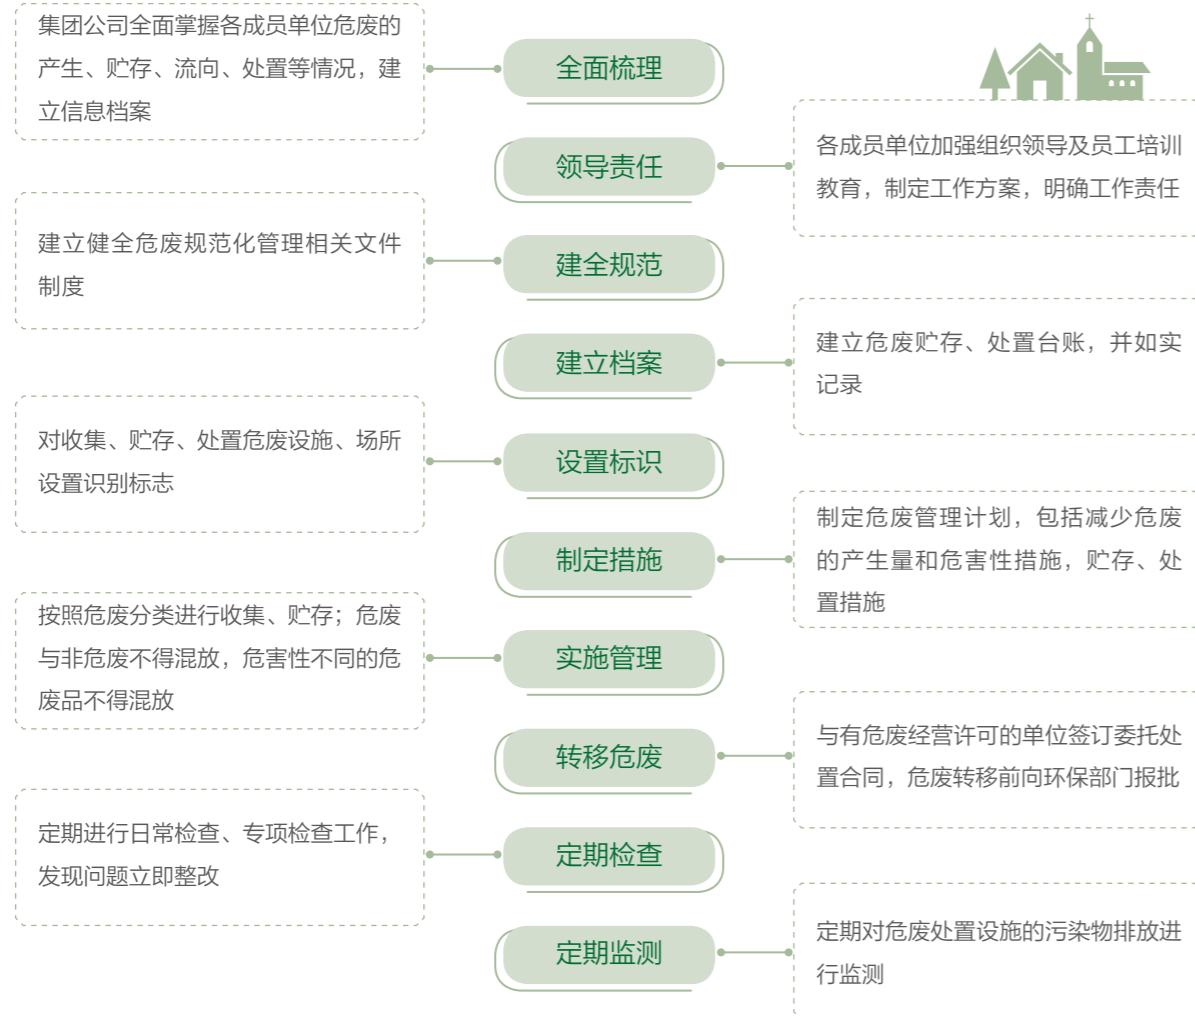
集团公司全面掌握各成员单位危废的产生、贮存、流向、处置等情况，建立信息档案

全面梳理

领导责任

各成员单位加强组织领导及员工培训教育，制定工作方案，明确工作责任

建立健全危废规范化管理相关文件制度

建全规范

建立档案

建立危废贮存、处置台账，并如实记录

对收集、贮存、处置危废设施、场所设置识别标志

设置标识

制定措施

制定危废管理计划，包括减少危废的产生量和危害性措施，贮存、处置措施

按照危废分类进行收集、贮存；危废与非危废不得混放，危害性不同的危废品不得混放

实施管理

转移危废

与有危废经营许可的单位签订委托处置合同，危废转移前向环保部门报批

定期进行日常检查、专项检查工作，发现问题立即整改

定期检查

定期监测

定期对危废处置设施的污染物排放进行监测